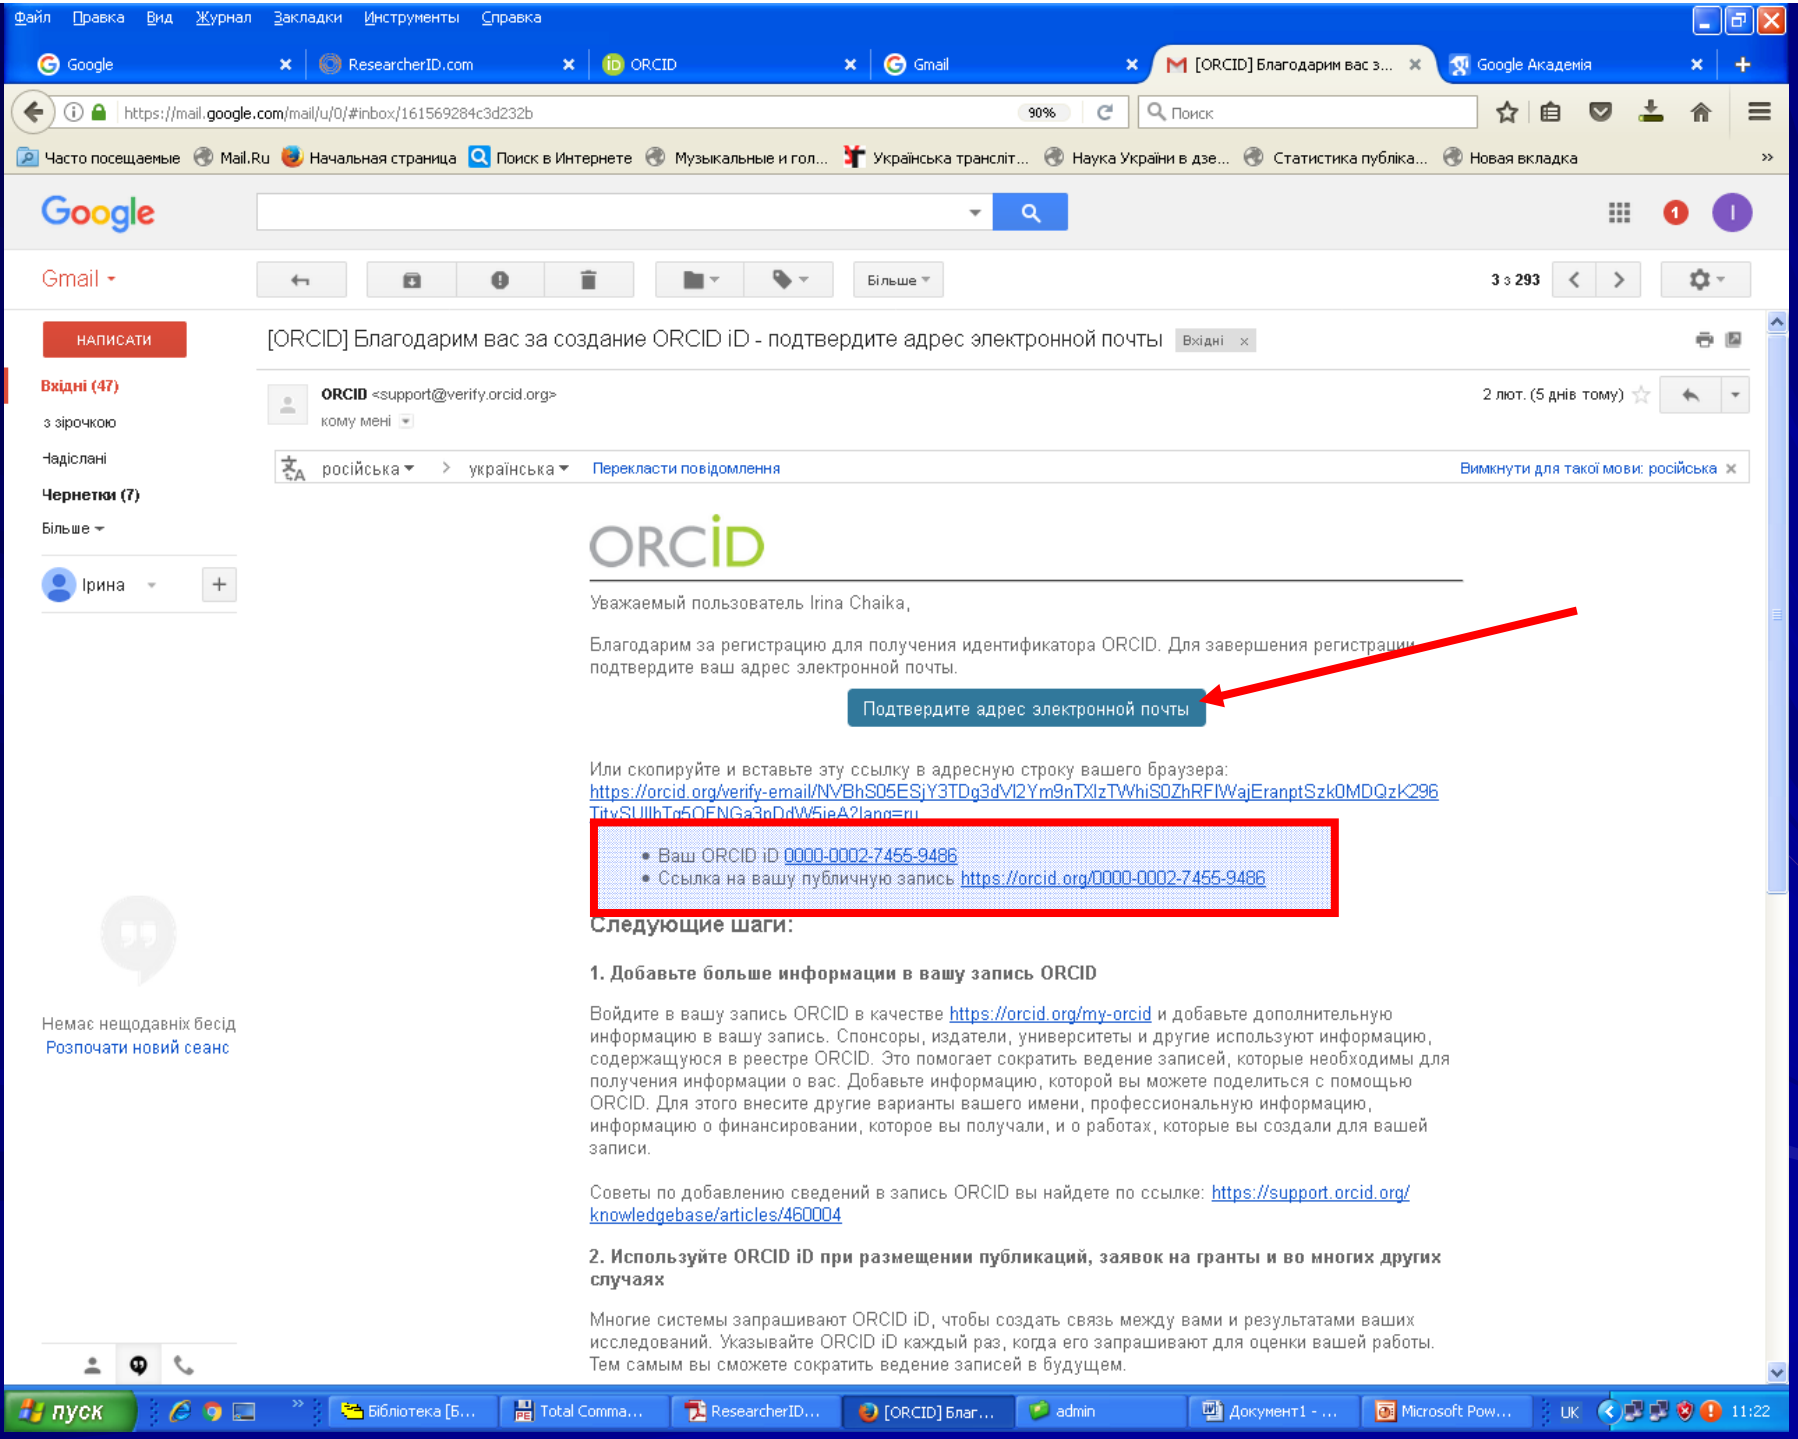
Файл Правка Вид Журнал Закладки Инструменты Справка

Google ResearcherID.com ORCID Gmail [ORCID] Благодарим вас з... Google Академія

https://mail.google.com/mail/u/0/#inbox/161569284c3d232b 90% Поиск

Часто посещаемые Mail.Ru Начальная страница Поиск в Интернете Музыкальные и гол... Українська трансліт... Наука України в дзе... Статистика публіка... Новая вкладка

Google

Gmail Більше 3 з 293

НАПИСАТИ
Вхідні (47)
з зірочкою
Надіслані
Чернетки (7)
Більше
Ірина

[ORCID] Благодарим вас за создание ORCID iD - подтвердите адрес электронной почты Вхідні ×

ORCID <support@verify.orcid.org>
кому мені
2 лют. (5 днів тому)

російська > українська Перекласти повідомлення Вимкнути для такої мови: російська ×

ORCID

Уважаемый пользователь Irina Chaika,

Благодарим за регистрацию для получения идентификатора ORCID. Для завершения регистрации подтвердите ваш адрес электронной почты.

Подтвердите адрес электронной почты

Или скопируйте и вставьте эту ссылку в адресную строку вашего браузера:
https://orcid.org/verify-email/NVBhS05ESjY3TDg3dVl2Ym9nTXlzTWhiS0ZhRFlWajEranptSzk0MDQzK296TitySUlIbTg5OENGa3pDdW5ieA?lang=ru

• Ваш ORCID iD 0000-0002-7455-9486
• Ссылка на вашу публичную запись https://orcid.org/0000-0002-7455-9486

Следующие шаги:

1. Добавьте больше информации в вашу запись ORCID

Войдите в вашу запись ORCID в качестве https://orcid.org/my-orcid и добавьте дополнительную информацию в вашу запись. Спонсоры, издатели, университеты и другие используют информацию, содержащуюся в реестре ORCID. Это помогает сократить ведение записей, которые необходимы для получения информации о вас. Добавьте информацию, которой вы можете поделиться с помощью ORCID. Для этого внесите другие варианты вашего имени, профессиональную информацию, информацию о финансировании, которое вы получали, и о работах, которые вы создали для вашей записи.

Советы по добавлению сведений в запись ORCID вы найдете по ссылке: https://support.orcid.org/knowledgebase/articles/460004

2. Используйте ORCID iD при размещении публикаций, заявок на гранты и во многих других случаях

Многие системы запрашивают ORCID iD, чтобы создать связь между вами и результатами ваших исследований. Указывайте ORCID iD каждый раз, когда его запрашивают для оценки вашей работы. Тем самым вы сможете сократить ведение записей в будущем.

Немає нещодавніх бесід
Розпочати новий сеанс

пуск Бібліотека [Б... Total Comma... ResearcherID... [ORCID] Благ... admin Документ1 - ... Microsoft Pow... UK 11:22